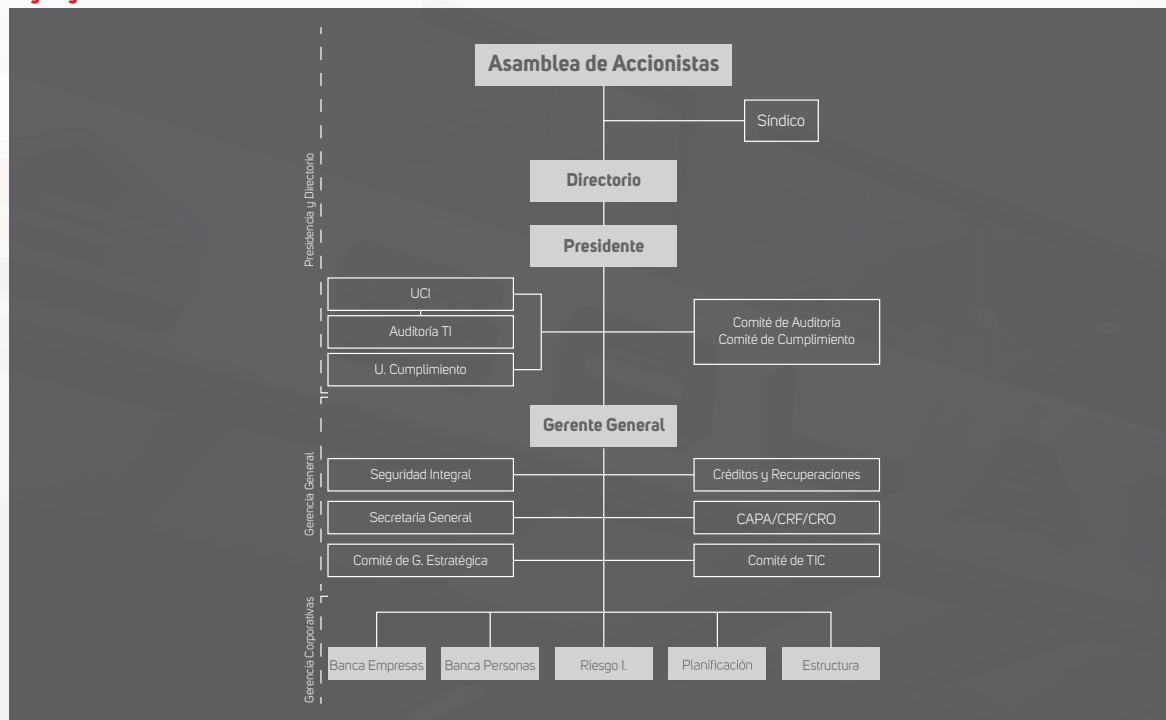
Presidencia y Directorio

Asamblea de Accionistas

Síndico

Directorio

Presidente

UCI

Auditoría TI

U. Cumplimiento

Comité de Auditoría
Comité de Cumplimiento

Gerencia General

Gerente General

Seguridad Integral

Créditos y Recuperaciones

Secretaría General

CAPA/CRF/CRO

Comité de G. Estratégica

Comité de TIC

Gerencia Corporativas

Banca Empresas

Banca Personas

Riesgo I.

Planificación

Estructura